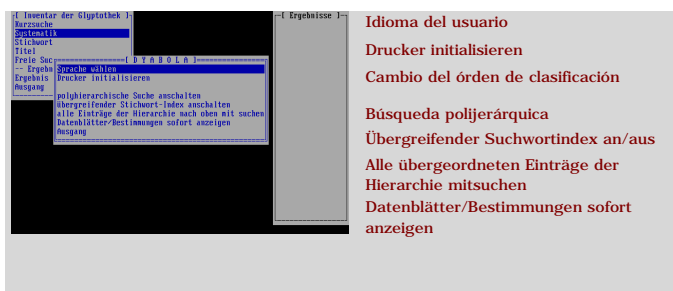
[ Inventar der Glyptothek ]
Kurzsuche
Systematik
Stichwort
Titel
Freie Suc
-- Ergebn
Ergebnis
Ausgang

[ D Y A B O L A ]
Sprache wählen
Drucker initialisieren

polyhierarchische Suche anschalten
übergreifender Stichwort-Index anschalten
alle Einträge der Hierarchie nach oben mit suchen
Datenblätter/Bestimmungen sofort anzeigen
Ausgang

[ Ergebnisse ]

Idioma del usuario

Drucker initialisieren

Cambio del órden de clasificación

Búsqueda polijerárquica

Übergreifender Suchwortindex an/aus

Alle übergeordneten Einträge der Hierarchie mitsuchen

Datenblätter/Bestimmungen sofort anzeigen